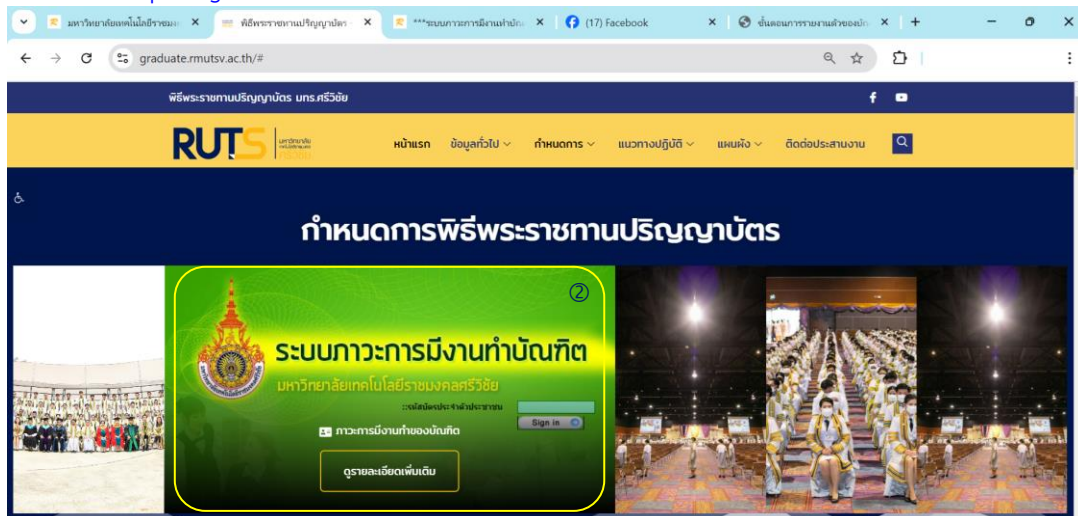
มหาวิทยาลัยเทคโนโลยีราชมง ×
พิธีพระราชทานปริญญาบัตร ×
***ระบบภาวะการมีงานทำบัณ ×
(17) Facebook ×
ขั้นตอนการรายงานตัวของบั ×
+

graduate.rmutsv.ac.th/#

พิธีพระราชทานปริญญาบัตร มทร.ศรีวิชัย

RUTS มหาวิทยาลัยเทคโนโลยีราชมงคลศรีวิชัย

หน้าแรก ข้อมูลทั่วไป กำหนดการ แนวทางปฏิบัติ แผนผัง ติดต่อประสานงาน

กำหนดการพิธีพระราชทานปริญญาบัตร

②

ระบบภาวะการมีงานทำบัณฑิต

มหาวิทยาลัยเทคโนโลยีราชมงคลศรีวิชัย

::รหัสบัตรประจำตัวประชาชน

Sign in

ภาวะการมีงานทำของบัณฑิต

ดูรายละเอียดเพิ่มเติม